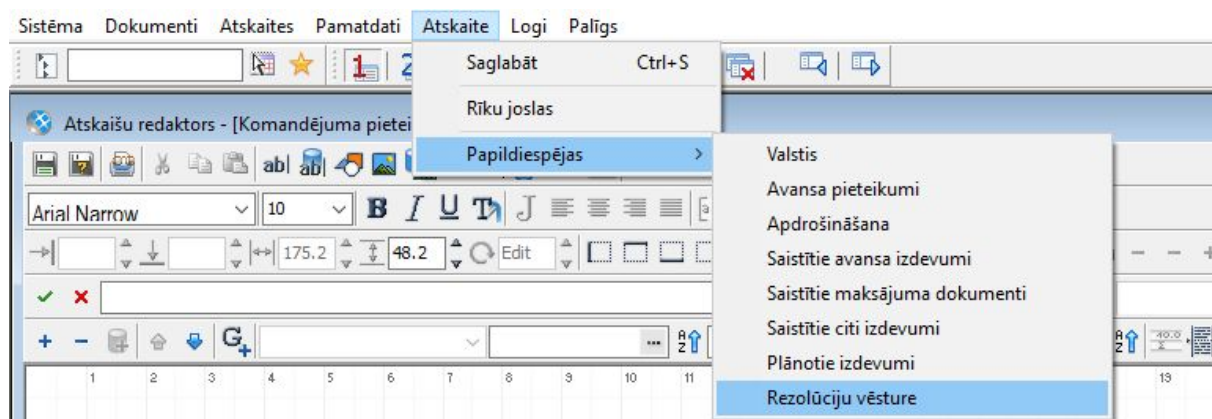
Sistēma Dokumenti Atskaites Pamatdati Atskaite Logi Palīgs

Saglabāt Ctrl+S
Rīku joslas
Papildiespējas

Valstis
Avansa pieteikumi
Apdrošināšana
Saistītie avansa izdevumi
Saistītie maksājuma dokumenti
Saistītie citi izdevumi
Plānotie izdevumi
Rezolūciju vēsture

Atskaišu redaktors - [Komandējuma pietei

Arial Narrow 10
B I U
175.2 48.2 Edit

1 2 3 4 5 6 7 8 9 10 11 13